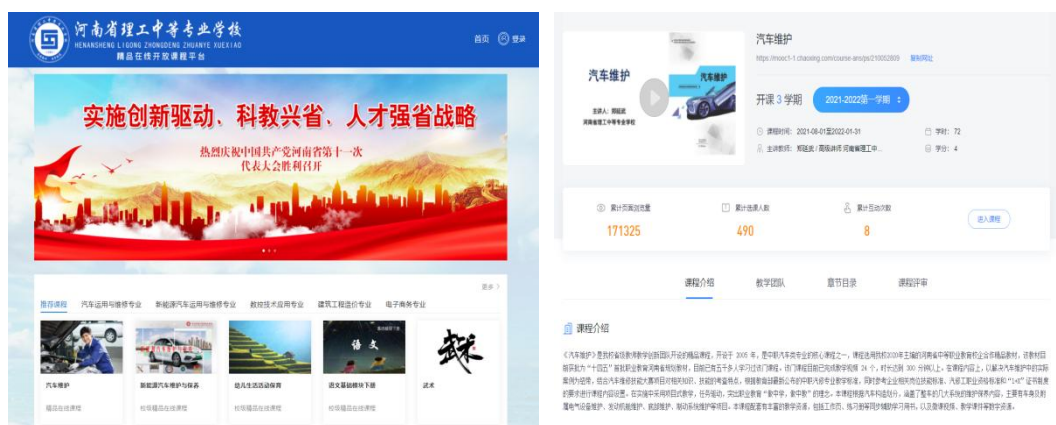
河南省理工中等专业学校
HENANSHENG LIGONG ZHONGDENG ZHUANYE XUEXIAO
精品在线开放课程平台

首页 登录

实施创新驱动、科教兴省、人才强省战略

热烈庆祝中国共产党河南省第十一次代表大会胜利召开

更多

推荐课程 汽车运用与维修专业 新能源汽车运用与维修专业 数控技术应用专业 建筑工程造价专业 电子商务专业

汽车维护
精品在线课程

新能源汽车维护与保养
校级精品在线课程

幼儿生活活动保育
校级精品在线课程

语文基础模块下册
校级精品在线课程

武术

汽车维护

主讲人: 郑延武
河南省理工中等专业学校

汽车维护
https://mooc1-1.chaoxing.com/course-ans/ps/210052809 复制网址

开课 3 学期 2021-2022第一学期

课程时间: 2021-08-01至2022-01-31
主讲教师: 郑延武 / 周焕林 河南省理工中...
学时: 72
学分: 4

累计页面浏览量
171325

累计选课人数
490

累计互动次数
8

进入课程

课程介绍 教学团队 章节目录 课程评审

课程介绍

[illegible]